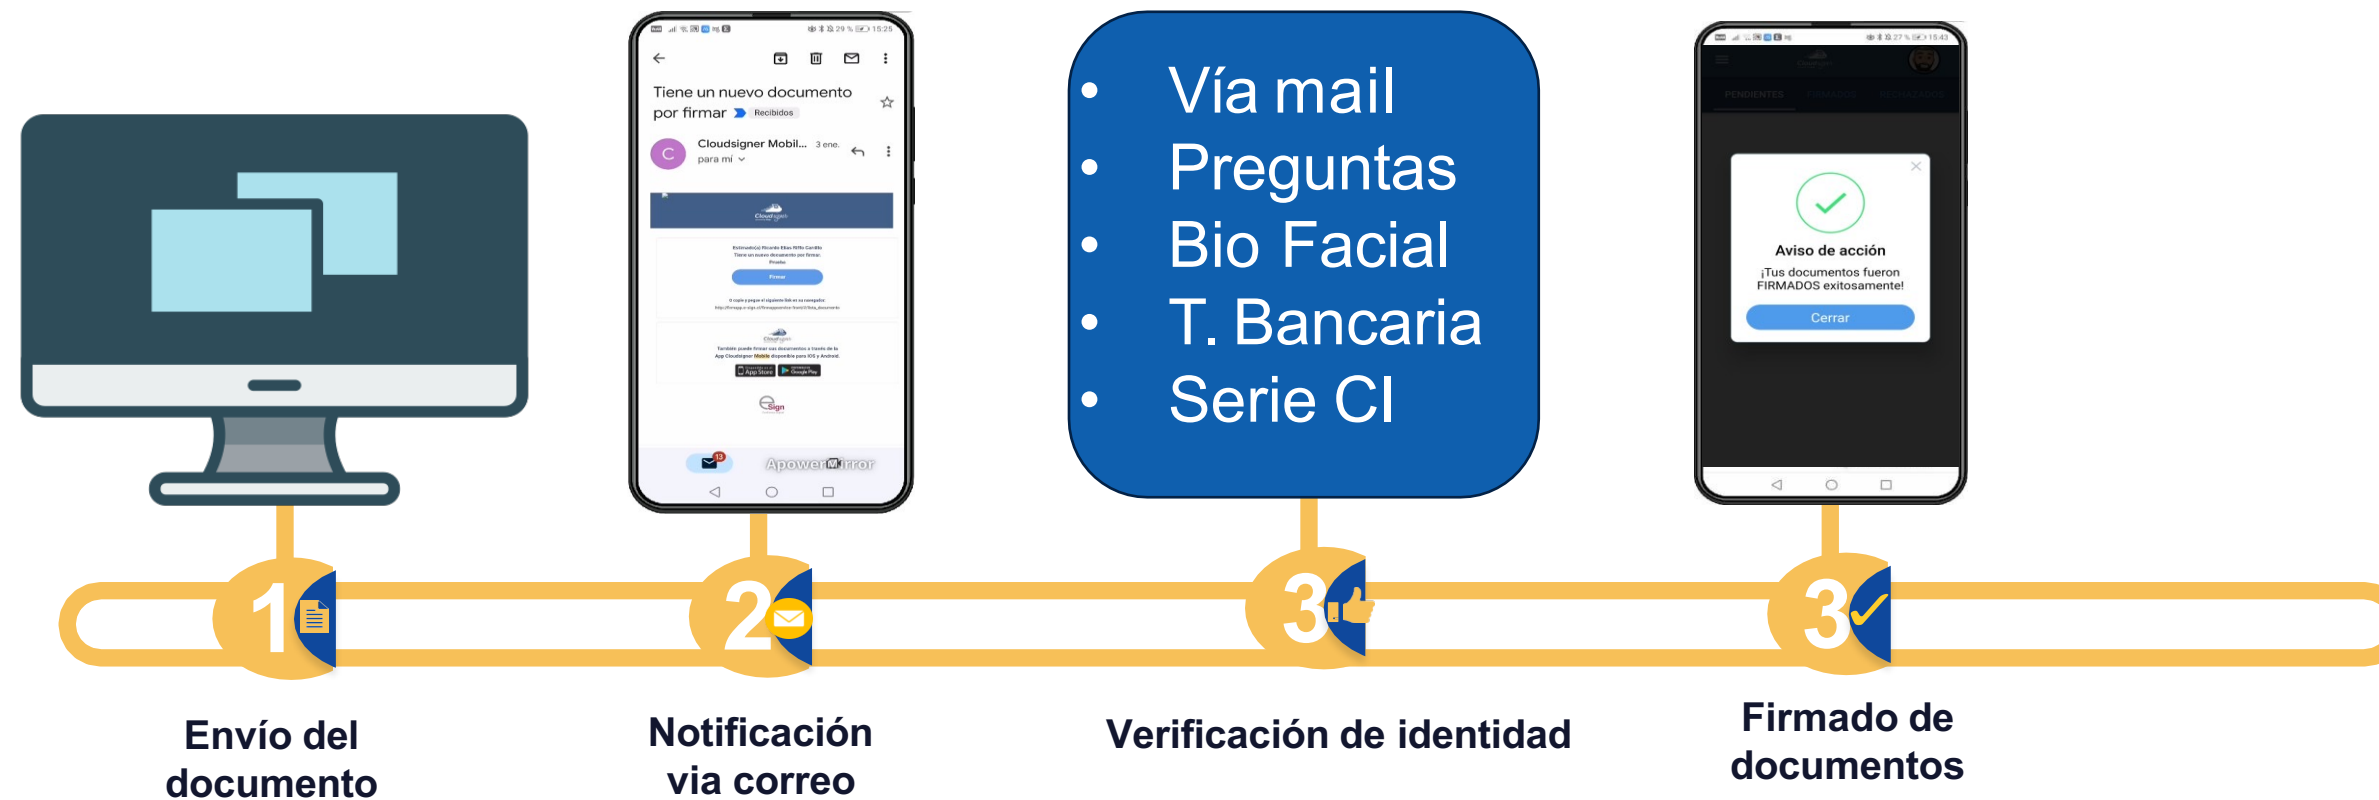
Tiene un nuevo documento por firmar Recibidos

Cloudsigner Mobil... 3 ene.
para mí

Firmar

ApowerMirror

• Vía mail
• Preguntas
• Bio Facial
• T. Bancaria
• Serie CI

Aviso de acción
¡Tus documentos fueron FIRMADOS exitosamente!
Cerrar

1

2

3

3

Envío del documento

Notificación via correo

Verificación de identidad

Firmado de documentos